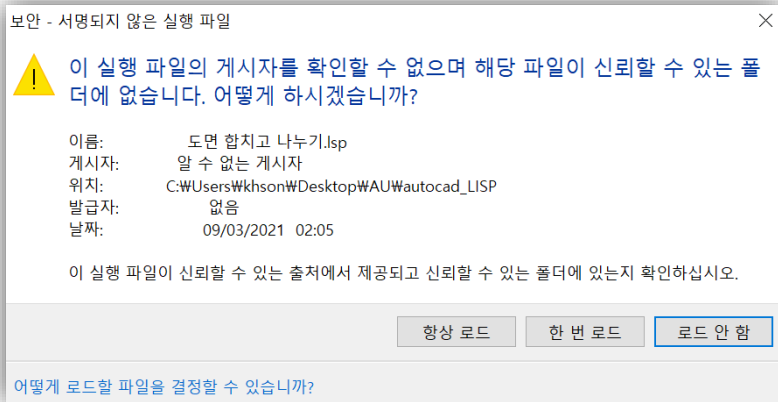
보안 - 서명되지 않은 실행 파일

이 실행 파일의 게시자를 확인할 수 없으며 해당 파일이 신뢰할 수 있는 폴더에 없습니다. 어떻게 하시겠습니까?

이름: 도면 합치고 나누기.lsp
게시자: 알 수 없는 게시자
위치: C:\Users\khson\Desktop\AU\autocad_LISP
발급자: 없음
날짜: 09/03/2021 02:05

이 실행 파일이 신뢰할 수 있는 출처에서 제공되고 신뢰할 수 있는 폴더에 있는지 확인하십시오.

항상 로드 | 한 번 로드 | 로드 안 함

어떻게 로드할 파일을 결정할 수 있습니까?